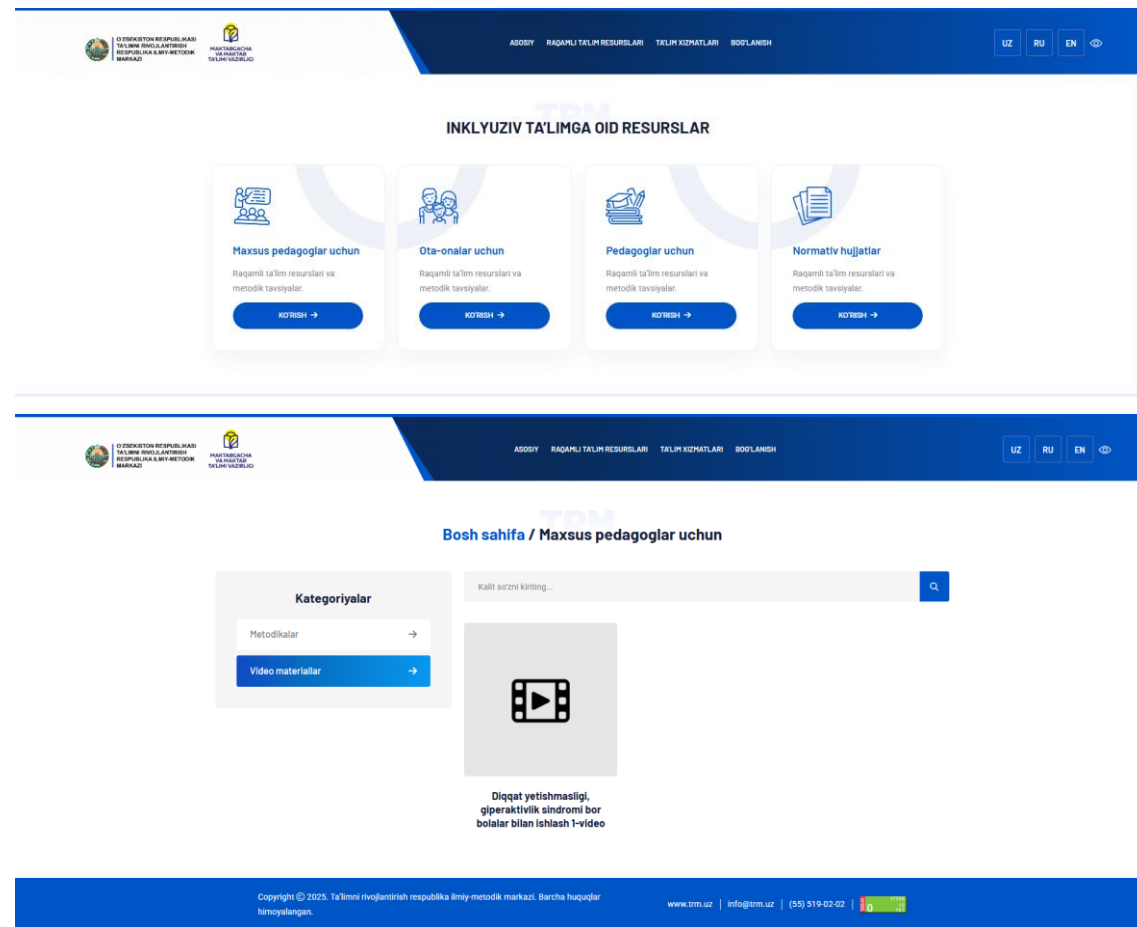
O'ZBEKISTON RESPUBLIKASI TA'LIMNI RIVOJLANTIRISH RESPUBLIKA ILMIY-METODIK MARKAZI

MAKTABGACHA VA MAKTAB TA'LIMI VAZIRLIGI

ASOSIY RAQAMLI TA'LIM RESURSLARI TA'LIM XIZMATLARI BOG'LANISH

UZ RU EN

INKLYUZIV TA'LIMGA OID RESURSLAR

Maxsus pedagoglar uchun
Raqamli ta'lim resurslari va metodik tavsiyalar.
KO'RISH →

Ota-onalar uchun
Raqamli ta'lim resurslari va metodik tavsiyalar.
KO'RISH →

Pedagoglar uchun
Raqamli ta'lim resurslari va metodik tavsiyalar.
KO'RISH →

Normativ hujjatlar
Raqamli ta'lim resurslari va metodik tavsiyalar.
KO'RISH →

O'ZBEKISTON RESPUBLIKASI TA'LIMNI RIVOJLANTIRISH RESPUBLIKA ILMIY-METODIK MARKAZI

MAKTABGACHA VA MAKTAB TA'LIMI VAZIRLIGI

ASOSIY RAQAMLI TA'LIM RESURSLARI TA'LIM XIZMATLARI BOG'LANISH

UZ RU EN

Bosh sahifa / Maxsus pedagoglar uchun

Kategoriyalar

Metodikalar →

Video materiallar →

Kalit so'zni kiriting...

Diqqat yetishmasligi, giperaktivlik sindromi bor bolalar bilan ishlash 1-video

Copyright © 2025. Ta'limni rivojlantirish respublika ilmiy-metodik markazi. Barcha huquqlar himoyalangan.

www.trm.uz | info@trm.uz | (55) 519-02-02 |